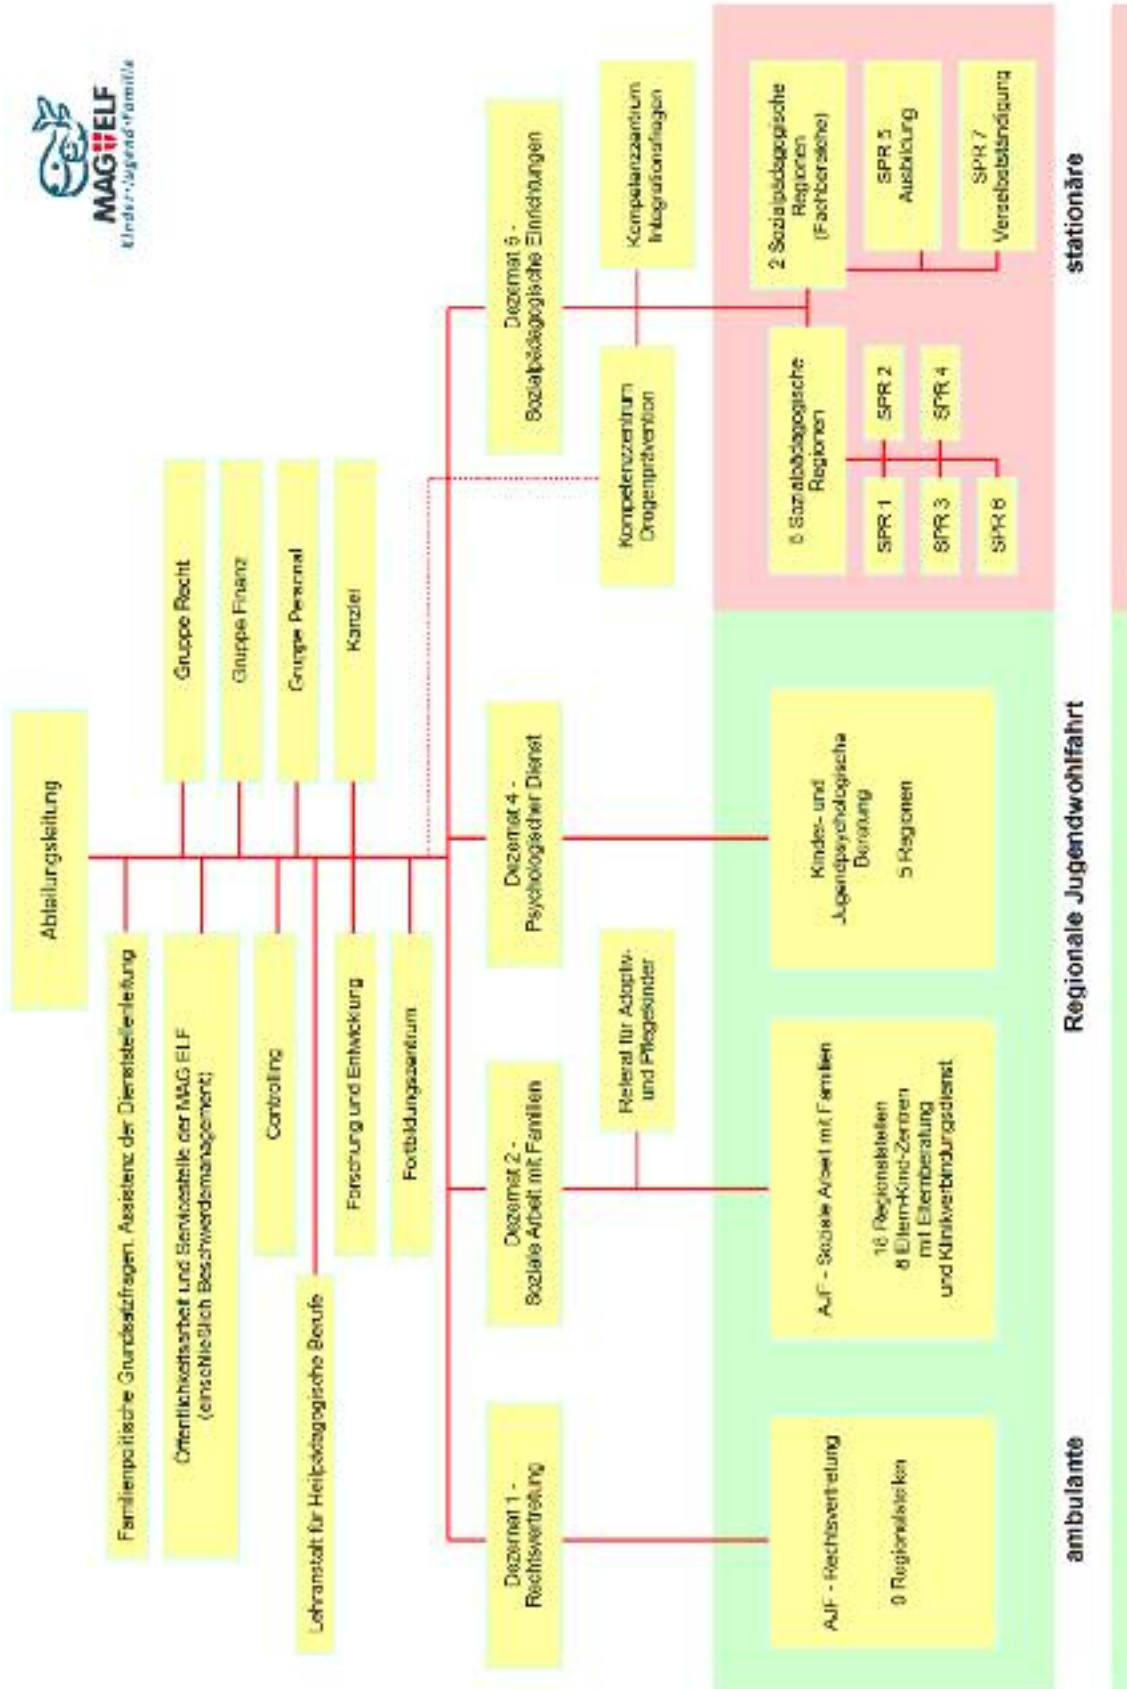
MAG ELF
Kinder • Jugend • Familie

Abteilungsleitung

Familienpolitische Grundsatzfragen, Assistenz der Dienststellenleitung

Öffentlichkeitsarbeit und Servicestelle der MAG ELF (einschließlich Beschwerdemanagement)

Controlling

Lehranstalt für Heilpädagogische Berufe

Forschung und Entwicklung

Fortbildungszentrum

Gruppe Recht

Gruppe Finanz

Gruppe Personal

Kanzlei

Dezernat 1 - Rechtsvertretung

Dezernat 2 - Soziale Arbeit mit Familien

Referat für Adoptiv- und Pflegekinder

Dezernat 4 - Psychologischer Dienst

Kompetenzzentrum Drogenprävention

Dezernat 6 - Sozialpädagogische Einrichtungen

Kompetenzzentrum Integrationsfragen

AJF - Rechtsvertretung

9 Regionalstellen

AJF - Soziale Arbeit mit Familien

16 Regionalstellen
8 Eltern-Kind-Zentren mit Elternberatung und Klinikverbindungsdienst

Kinder- und Jugendpsychologische Beratung

5 Regionen

6 Sozialpädagogische Regionen

SPR 1

SPR 2

SPR 3

SPR 4

SPR 6

2 Sozialpädagogische Regionen (Fachbereiche)

SPR 5 Ausbildung

SPR 7 Verselbstständigung

ambulante

Regionale Jugendwohlfahrt

stationäre